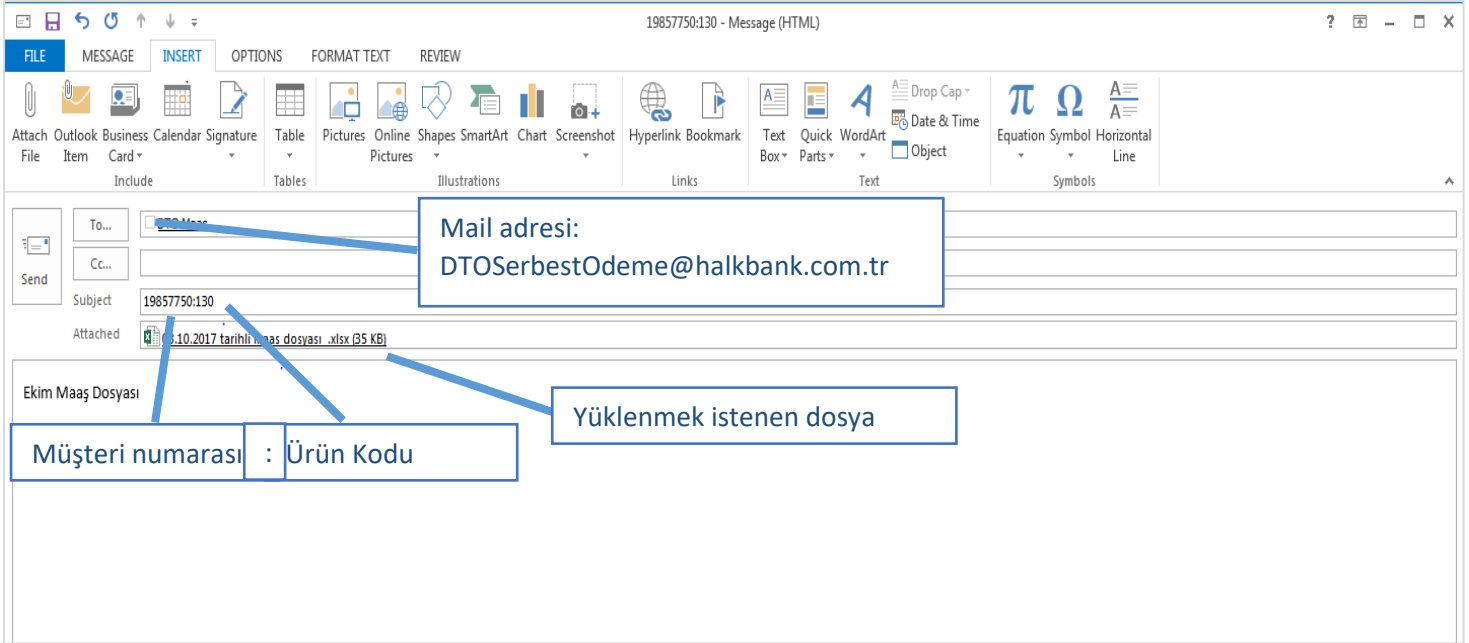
19857750:130 - Message (HTML)

? — □ ×

FILE MESSAGE INSERT OPTIONS FORMAT TEXT REVIEW

Attach File
Outlook Item
Business Card
Calendar
Signature
Include

Table
Tables

Pictures
Online Pictures
Shapes
SmartArt
Chart
Screenshot
Illustrations

Hyperlink
Bookmark
Links

Text Box
Quick Parts
WordArt
Drop Cap
Date & Time
Object
Text

Equation
Symbol
Horizontal Line
Symbols

Send

To...
DTO Maas
Cc...
Subject 19857750:130
Attached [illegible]3.10.2017 tarihli maas dosyası .xlsx (35 KB)

Mail adresi:
DTOSerbestOdeme@halkbank.com.tr

Ekim Maaş Dosyası

Yüklenmek istenen dosya

Müşteri numarası : Ürün Kodu